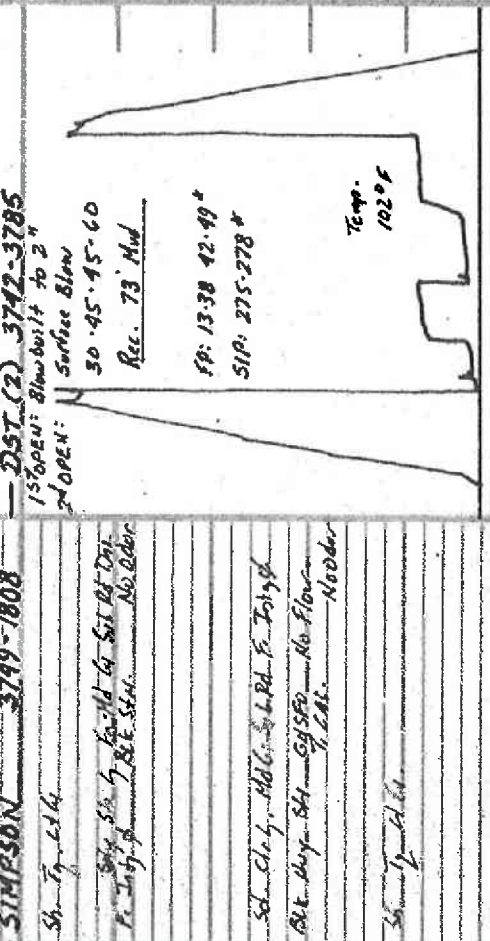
SIMPSON 3749-1808

Sh Tr Ltl

Gry Sh G Fxln Lm Sil Ls Dns
Fr Intgr Blk Shl No Odor

Sh Clcy Md Gry Lt Rd Fr Fstyl

Blk Hvy Sh GASFO No Flor
Lt Clr Nodor

Sh Ltl

DST (2) 3742-3785

1st OPEN: Blow built to 2"
2nd OPEN: Surface Blow
30 · 45 · 45 · 60

Rec. 73' Mud

FP: 13-38 42-49#
SIP: 275-278#

Temp. 102°F